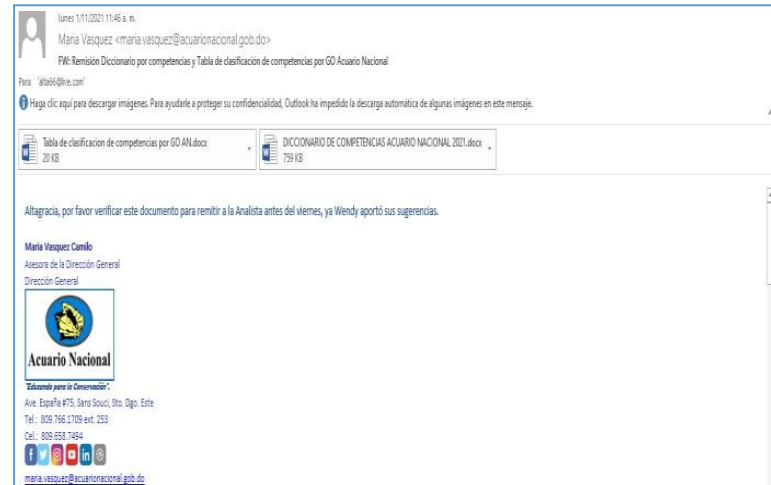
lunes 1/11/2021 11:46 a. m.
Maria Vasquez <maria.vasquez@acuarionacional.gob.do>
FW: Remisión Diccionario por competencias y Tabla de clasificación de competencias por GO Acuario Nacional
Para 'alta66@live.com'
Haga clic aquí para descargar imágenes. Para ayudarle a proteger su confidencialidad, Outlook ha impedido la descarga automática de algunas imágenes en este mensaje.

Tabla de clasificacion de competencias por GO AN.docx
20 KB

DICCIONARIO DE COMPETENCIAS ACUARIO NACIONAL 2021.docx
759 KB

Altagracia, por favor verificar este documento para remitir a la Analista antes del viernes, ya Wendy aportó sus sugerencias.

Maria Vasquez Camilo
Asesora de la Dirección General
Dirección General

Acuario Nacional
"Educando para la Conservación".
Ave. España #75, Sans Souci, Sto. Dgo. Este
Tel.: 809.766.1709 ext. 253
Cel.: 809.658.7494
maria.vasquez@acuarionacional.gob.do